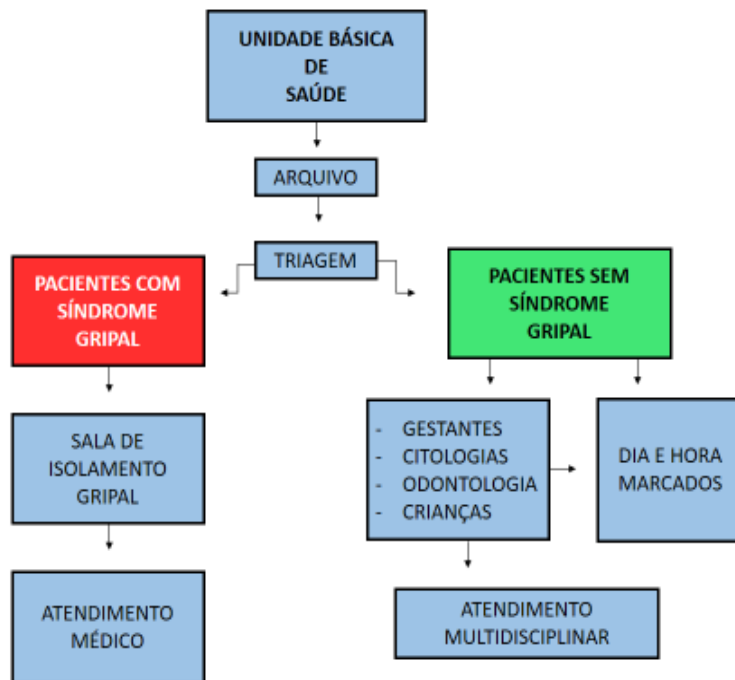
UNIDADE BÁSICA DE SAÚDE

ARQUIVO

TRIAGEM

PACIENTES COM SÍNDROME GRIPAL

PACIENTES SEM SÍNDROME GRIPAL

SALA DE ISOLAMENTO GRIPAL

ATENDIMENTO MÉDICO

- GESTANTES
- CITOLOGIAS
- ODONTOLOGIA
- CRIANÇAS

DIA E HORA MARCADOS

ATENDIMENTO MULTIDISCIPLINAR